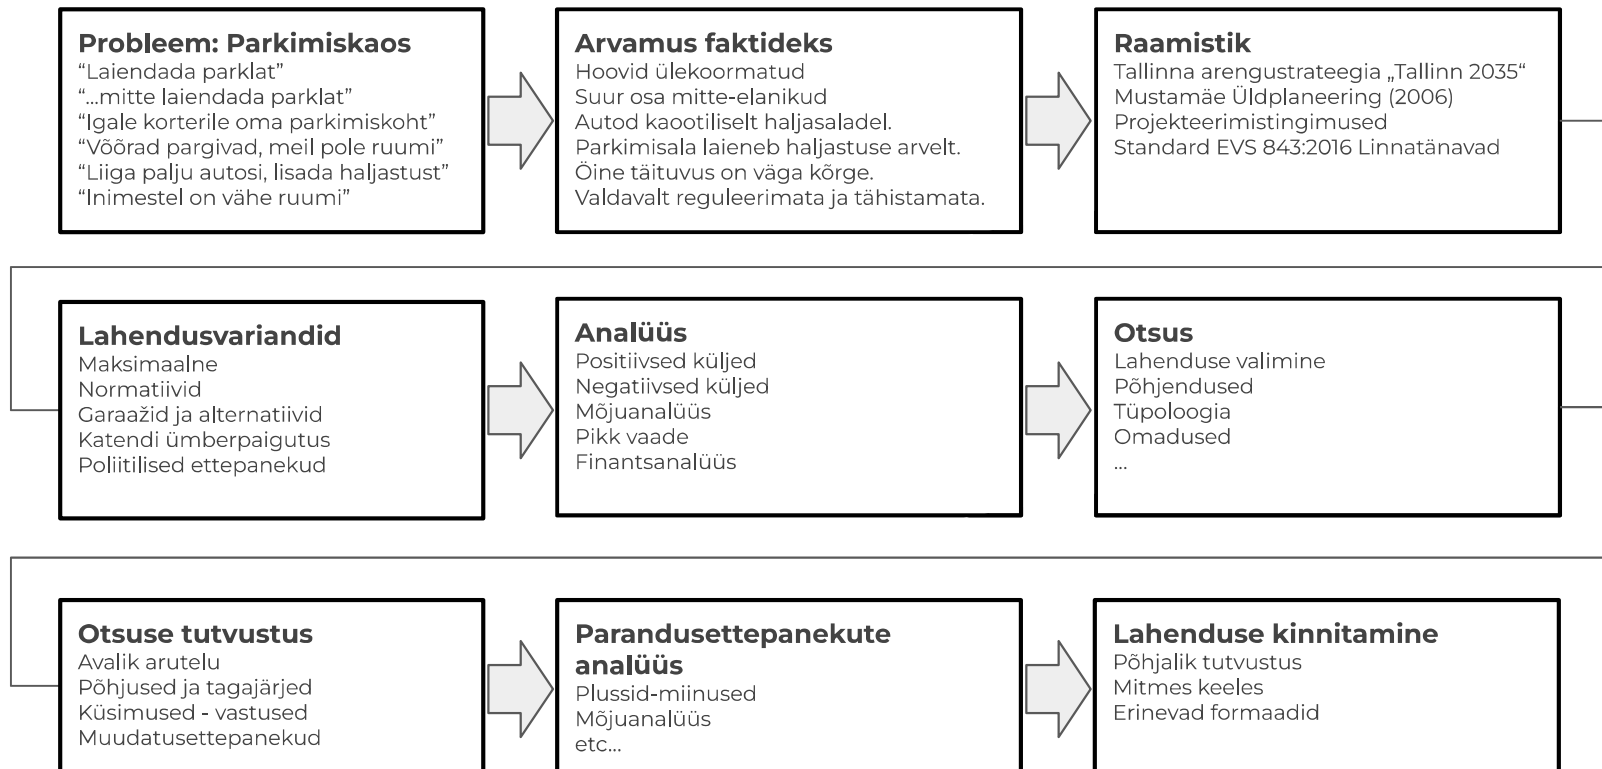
Probleem: Parkimiskaos
“Laiendada parklat”
“...mitte laiendada parklat”
“Igale korterile oma parkimiskoht”
“Võõrad pargivad, meil pole ruumi”
“Liiga palju autosi, lisada haljastust”
“Inimestel on vähe ruumi”

Arvamus faktideks
Hoovid ülekoormatud
Suur osa mitte-elanikud
Autod kaootiliselt haljasaladel.
Parkimisala laieneb haljastuse arvelt.
Öine täituvus on väga kõrge.
Valdavalt reguleerimata ja tähistamata.

Raamistik
Tallinna arengustrateegia „Tallinn 2035“
Mustamäe Üldplaneering (2006)
Projekteerimistingimused
Standard EVS 843:2016 Linnatänavad

Lahendusvariandid
Maksimaalne
Normatiivid
Garaažid ja alternatiivid
Katendi ümberpaigutus
Poliitilised ettepanekud

Analüüs
Positiivsed küljed
Negatiivsed küljed
Mõjuanalüüs
Pikk vaade
Finantsanalüüs

Otsus
Lahenduse valimine
Põhjendused
Tüpoloogia
Omadused
...

Otsuse tutvustus
Avalik arutelu
Põhjused ja tagajärjed
Küsimused - vastused
Muudatusettepanekud

Parandusettepanekute analüüs
Plussid-miinused
Mõjuanalüüs
etc...

Lahenduse kinnitamine
Põhjalik tutvustus
Mitmes keeles
Erinevad formaadid